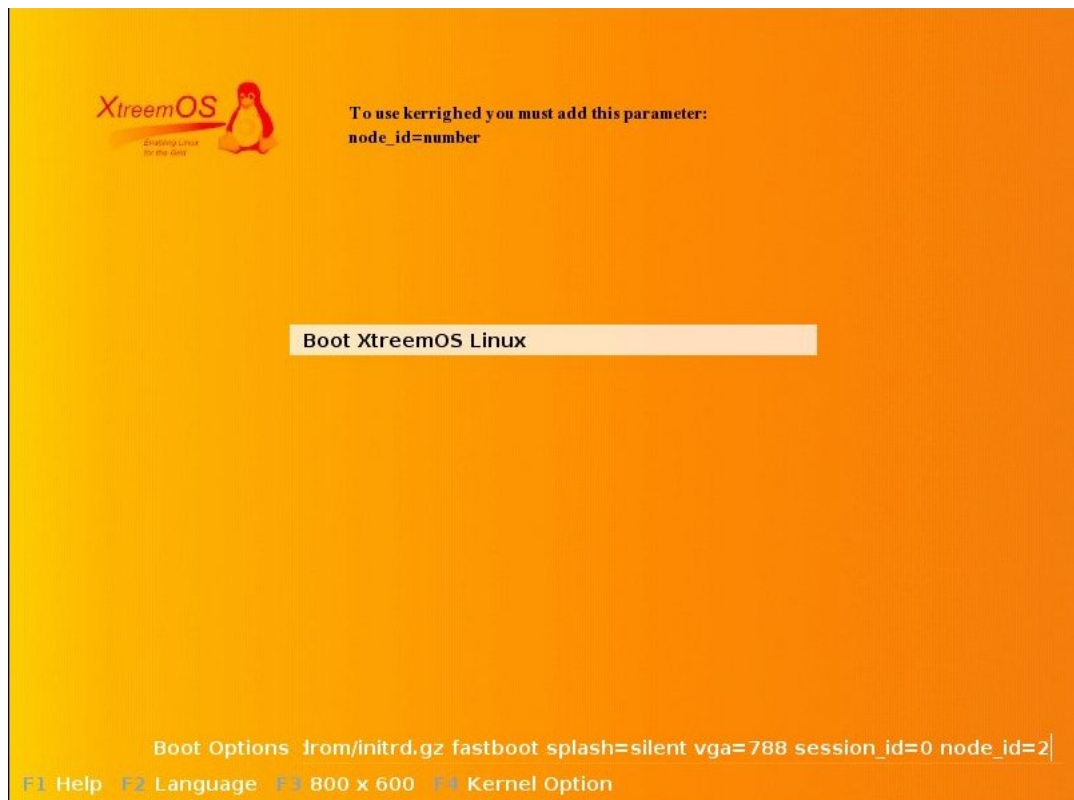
XtreemOS
Enabling Linux for the Grid

To use kerrighed you must add this parameter:
node_id=number

Boot XtreemOS Linux

Boot Options drom/initrd.gz fastboot splash=silent vga=788 session_id=0 node_id=2

F1 Help F2 Language F3 800 x 600 F4 Kernel Option